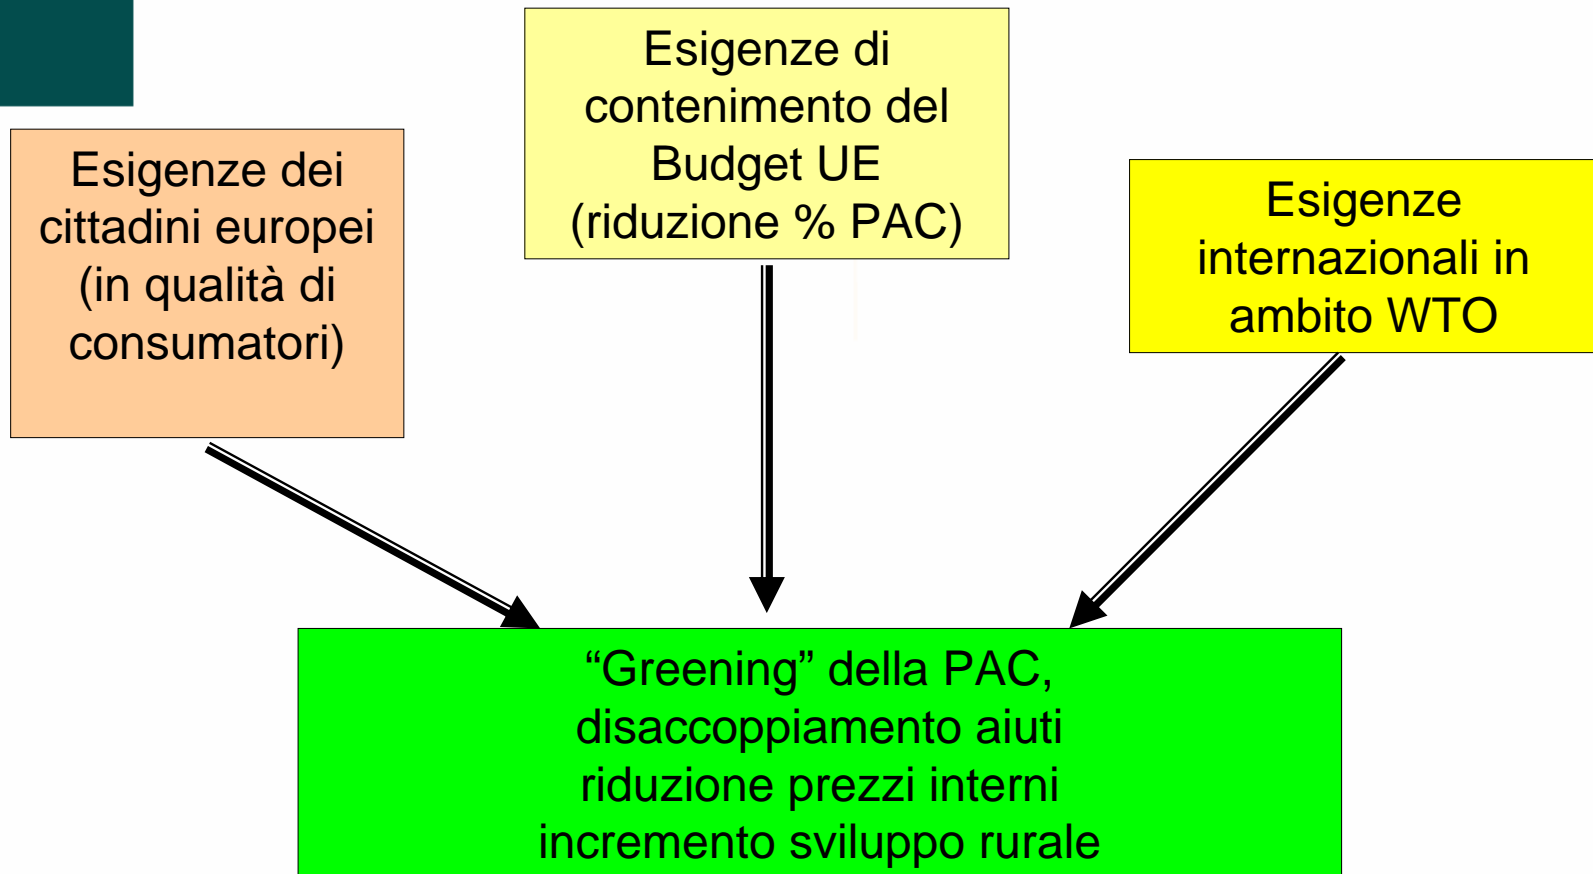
Esigenze dei cittadini europei (in qualità di consumatori)

Esigenze di contenimento del Budget UE (riduzione % PAC)

Esigenze internazionali in ambito WTO

“Greening” della PAC, disaccoppiamento aiuti riduzione prezzi interni incremento sviluppo rurale